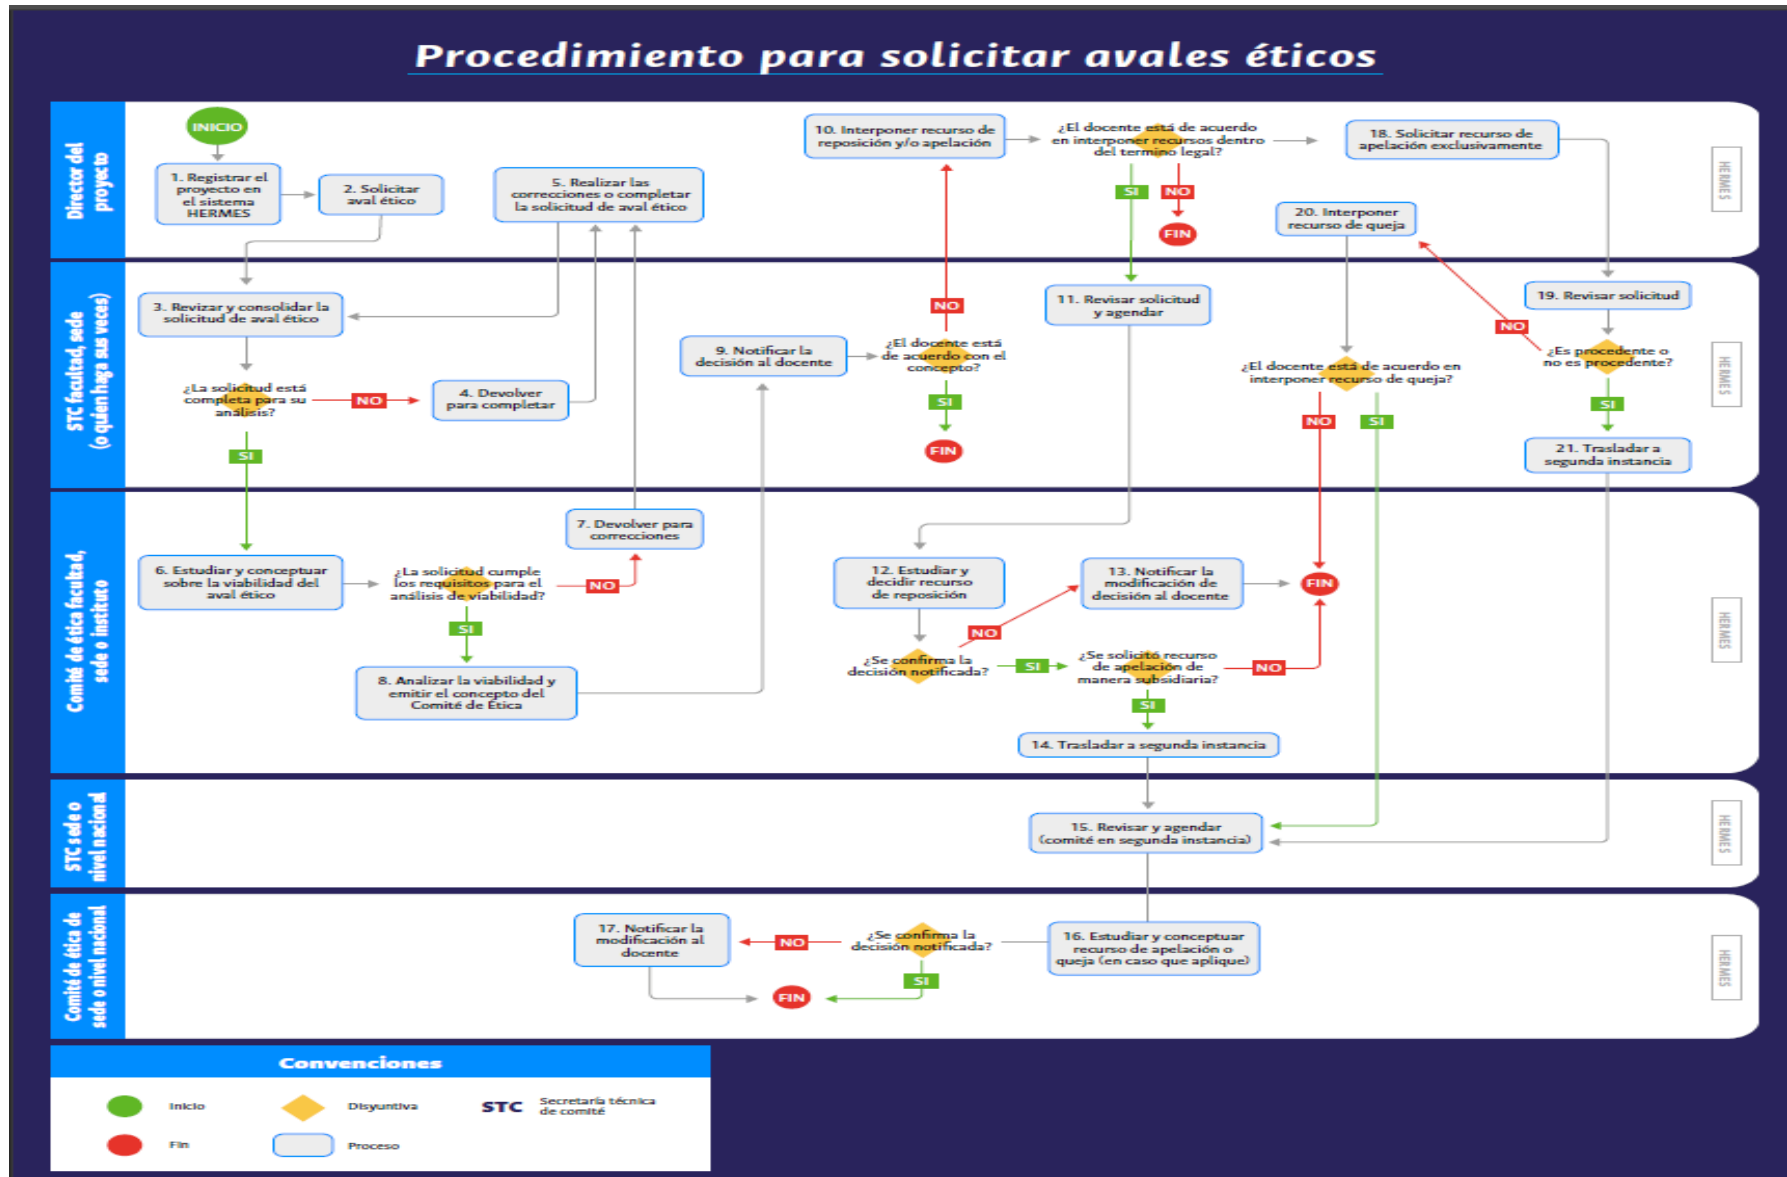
Procedimiento para solicitar avales éticos

Director del proyecto

INICIO

1. Registrar el proyecto en el sistema HERMES

2. Solicitar aval ético

5. Realizar las correcciones o completar la solicitud de aval ético

10. Interponer recurso de reposición y/o apelación

¿El docente está de acuerdo en interponer recursos dentro del termino legal?

SI

NO

FIN

18. Solicitar recurso de apelación exclusivamente

20. Interponer recurso de queja

HERMES

STC facultad, sede (o quien haga sus veces)

3. Revizar y consolidar la solicitud de aval ético

¿La solicitud está completa para su análisis?

NO

4. Devolver para completar

SI

9. Notificar la decisión al docente

NO

¿El docente está de acuerdo con el concepto?

SI

FIN

11. Revisar solicitud y agendar

¿El docente está de acuerdo en interponer recurso de queja?

NO

SI

19. Revisar solicitud

NO

¿Es procedente o no es procedente?

SI

21. Trasladar a segunda instancia

HERMES

Comité de ética facultad, sede o instituto

6. Estudiar y conceptuar sobre la viabilidad del aval ético

¿La solicitud cumple los requisitos para el análisis de viabilidad?

NO

7. Devolver para correcciones

SI

8. Analizar la viabilidad y emitir el concepto del Comité de Ética

12. Estudiar y decidir recurso de reposición

NO

¿Se confirma la decisión notificada?

SI

13. Notificar la modificación de decisión al docente

FIN

¿Se solicitó recurso de apelación de manera subsidiaria?

NO

SI

14. Trasladar a segunda instancia

HERMES

STC sede o nivel nacional

15. Revisar y agendar (comité en segunda instancia)

HERMES

Comité de ética de sede o nivel nacional

17. Notificar la modificación al docente

NO

¿Se confirma la decisión notificada?

SI

FIN

16. Estudiar y conceptuar recurso de apelación o queja (en caso que aplique)

HERMES

Convenciones

Inicio

Disyuntiva

STC Secretaría técnica de comité

Fin

Proceso